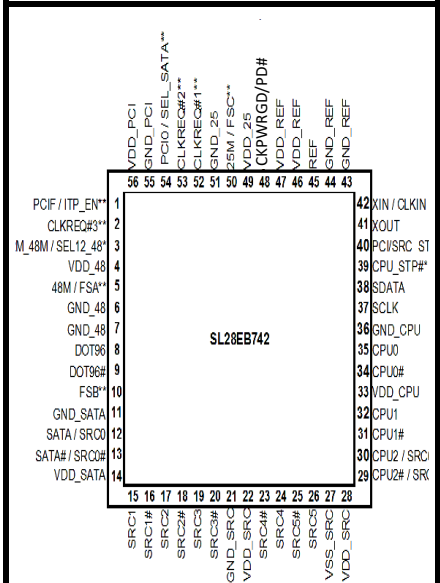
VDD_PCI
GND_PCI
PCI0 / SEL_SATA**
CLKREQ#2**
CLKREQ#1**
GND_25
25M / FSC**
VDD_25
CKPWRGD/PD#
VDD_REF
VDD_REF
REF
GND_REF
GND_REF

56 55 54 53 52 51 50 49 48 47 46 45 44 43

PCIF / ITP_EN** 1
CLKREQ#3** 2
M_48M / SEL12_48* 3
VDD_48 4
48M / FSA** 5
GND_48 6
GND_48 7
DOT96 8
DOT96# 9
FSB** 10
GND_SATA 11
SATA / SRC0 12
SATA# / SRC0# 13
VDD_SATA 14

SL28EB742

42 XIN / CLKIN
41 XOUT
40 PCI/SRC_ST
39 CPU_STP#*
38 SDATA
37 SCLK
36 GND_CPU
35 CPU0
34 CPU0#
33 VDD_CPU
32 CPU1
31 CPU1#
30 CPU2 / SRC
29 CPU2# / SRC

15 16 17 18 19 20 21 22 23 24 25 26 27 28

SRC1
SRC1#
SRC2
SRC2#
SRC3
SRC3#
GND_SRC
VDD_SRC
SRC4#
SRC4
SRC5#
SRC5
VSS_SRC
VDD_SRC